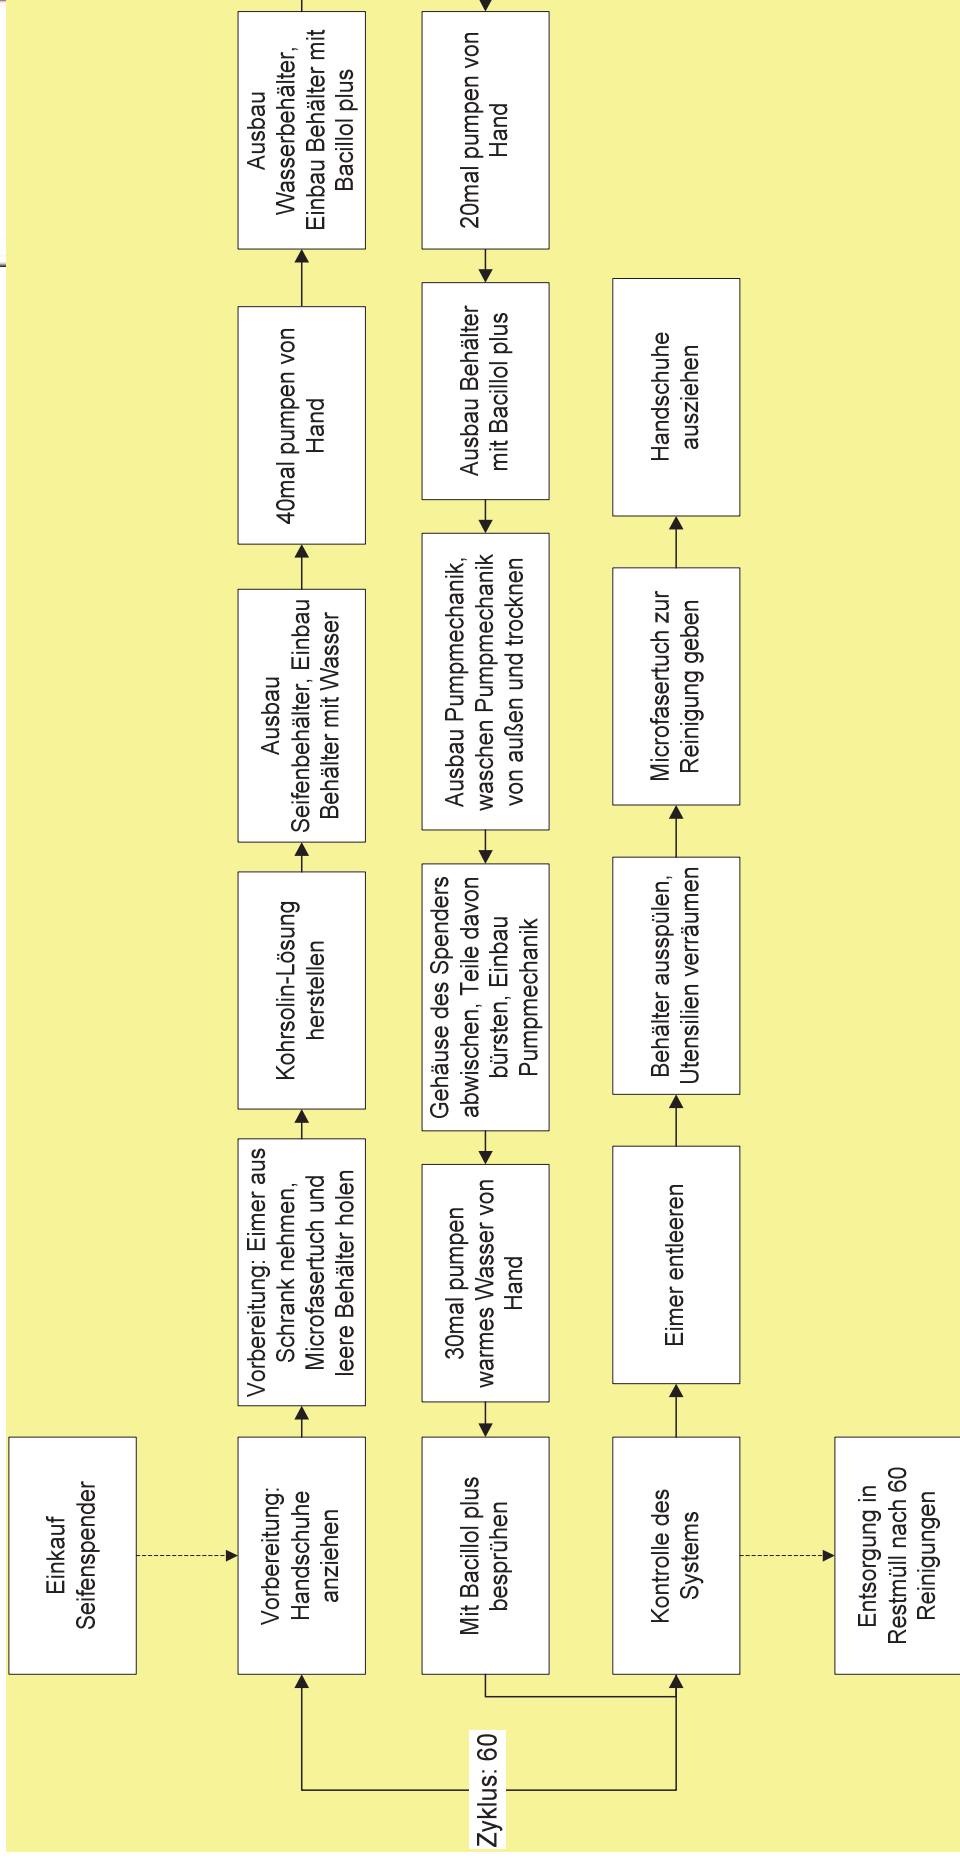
Einkauf Seifenspender

Vorbereitung: Handschuhe anziehen

Vorbereitung: Eimer aus Schrank nehmen, Microfasertuch und leere Behälter holen

Kohrsolin-Lösung herstellen

Ausbau Seifenbehälter, Einbau Behälter mit Wasser

40mal pumpen von Hand

Ausbau Wasserbehälter, Einbau Behälter mit Bacillol plus

20mal pumpen von Hand

Ausbau Behälter mit Bacillol plus

Ausbau Pumpmechanik, waschen Pumpmechanik von außen und trocknen

Gehäuse des Spenders abwischen, Teile davon bürsten, Einbau Pumpmechanik

30mal pumpen warmes Wasser von Hand

Mit Bacillol plus besprühen

Kontrolle des Systems

Eimer entleeren

Behälter ausspülen, Utensilien verräumen

Microfasertuch zur Reinigung geben

Handschuhe ausziehen

Entsorgung in Restmüll nach 60 Reinigungen

Zyklus: 60